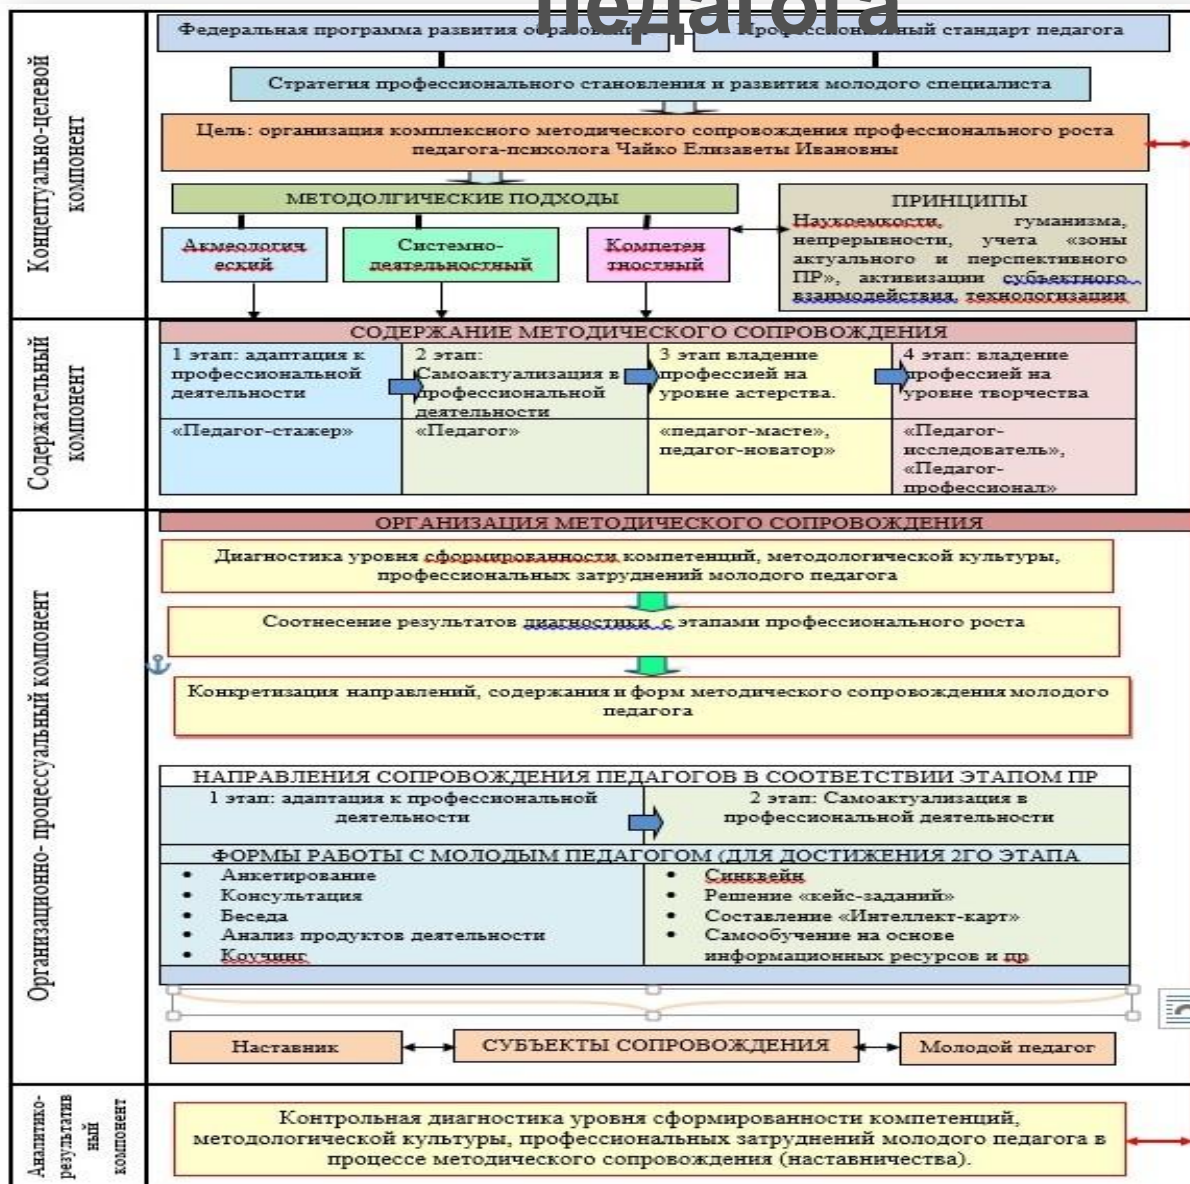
педагога

Концептуально-целевой компонент

Федеральная программа развития обра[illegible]

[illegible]ный стандарт педагога

Стратегия профессионального становления и развития молодого специалиста

Цель: организация комплексного методического сопровождения профессионального роста педагога-психолога Чайко Елизаветы Ивановны

МЕТОДОЛГИЧЕСКИЕ ПОДХОДЫ

Акмеологический

Системно-деятельностный

Компетентностный

ПРИНЦИПЫ
Наукоемкости, гуманизма, непрерывности, учета «зоны актуального и перспективного ПР», активизации субъектного взаимодействия, технологизации

Содержательный компонент

СОДЕРЖАНИЕ МЕТОДИЧЕСКОГО СОПРОВОЖДЕНИЯ

| 1 этап: адаптация к профессиональной деятельности | 2 этап: Самоактуализация в профессиональной деятельности | 3 этап владение профессией на уровне астерства. | 4 этап: владение профессией на уровне творчества |
|---|---|---|---|
| «Педагог-стажер» | «Педагог» | «педагог-масте», педагог-новатор» | «Педагог-исследователь», «Педагог-профессионал» |

Организационно- процессуальный компонент

ОРГАНИЗАЦИЯ МЕТОДИЧЕСКОГО СОПРОВОЖДЕНИЯ

Диагностика уровня сформированности компетенций, методологической культуры, профессиональных затруднений молодого педагога

Соотнесение результатов диагностики с этапами профессионального роста

Конкретизация направлений, содержания и форм методического сопровождения молодого педагога

НАПРАВЛЕНИЯ СОПРОВОЖДЕНИЯ ПЕДАГОГОВ В СООТВЕТСТВИИ ЭТАПОМ ПР

| 1 этап: адаптация к профессиональной деятельности | 2 этап: Самоактуализация в профессиональной деятельности |
|---|---|

ФОРМЫ РАБОТЫ С МОЛОДЫМ ПЕДАГОГОМ (ДЛЯ ДОСТИЖЕНИЯ 2ГО ЭТАПА

| • Анкетирование<br>• Консультация<br>• Беседа<br>• Анализ продуктов деятельности<br>• Коучинг | • Синквейн<br>• Решение «кейс-заданий»<br>• Составление «Интеллект-карт»<br>• Самообучение на основе информационных ресурсов и пр |
|---|---|

Наставник

СУБЪЕКТЫ СОПРОВОЖДЕНИЯ

Молодой педагог

Аналитико-результативный компонент

Контрольная диагностика уровня сформированности компетенций, методологической культуры, профессиональных затруднений молодого педагога в процессе методического сопровождения (наставничества).